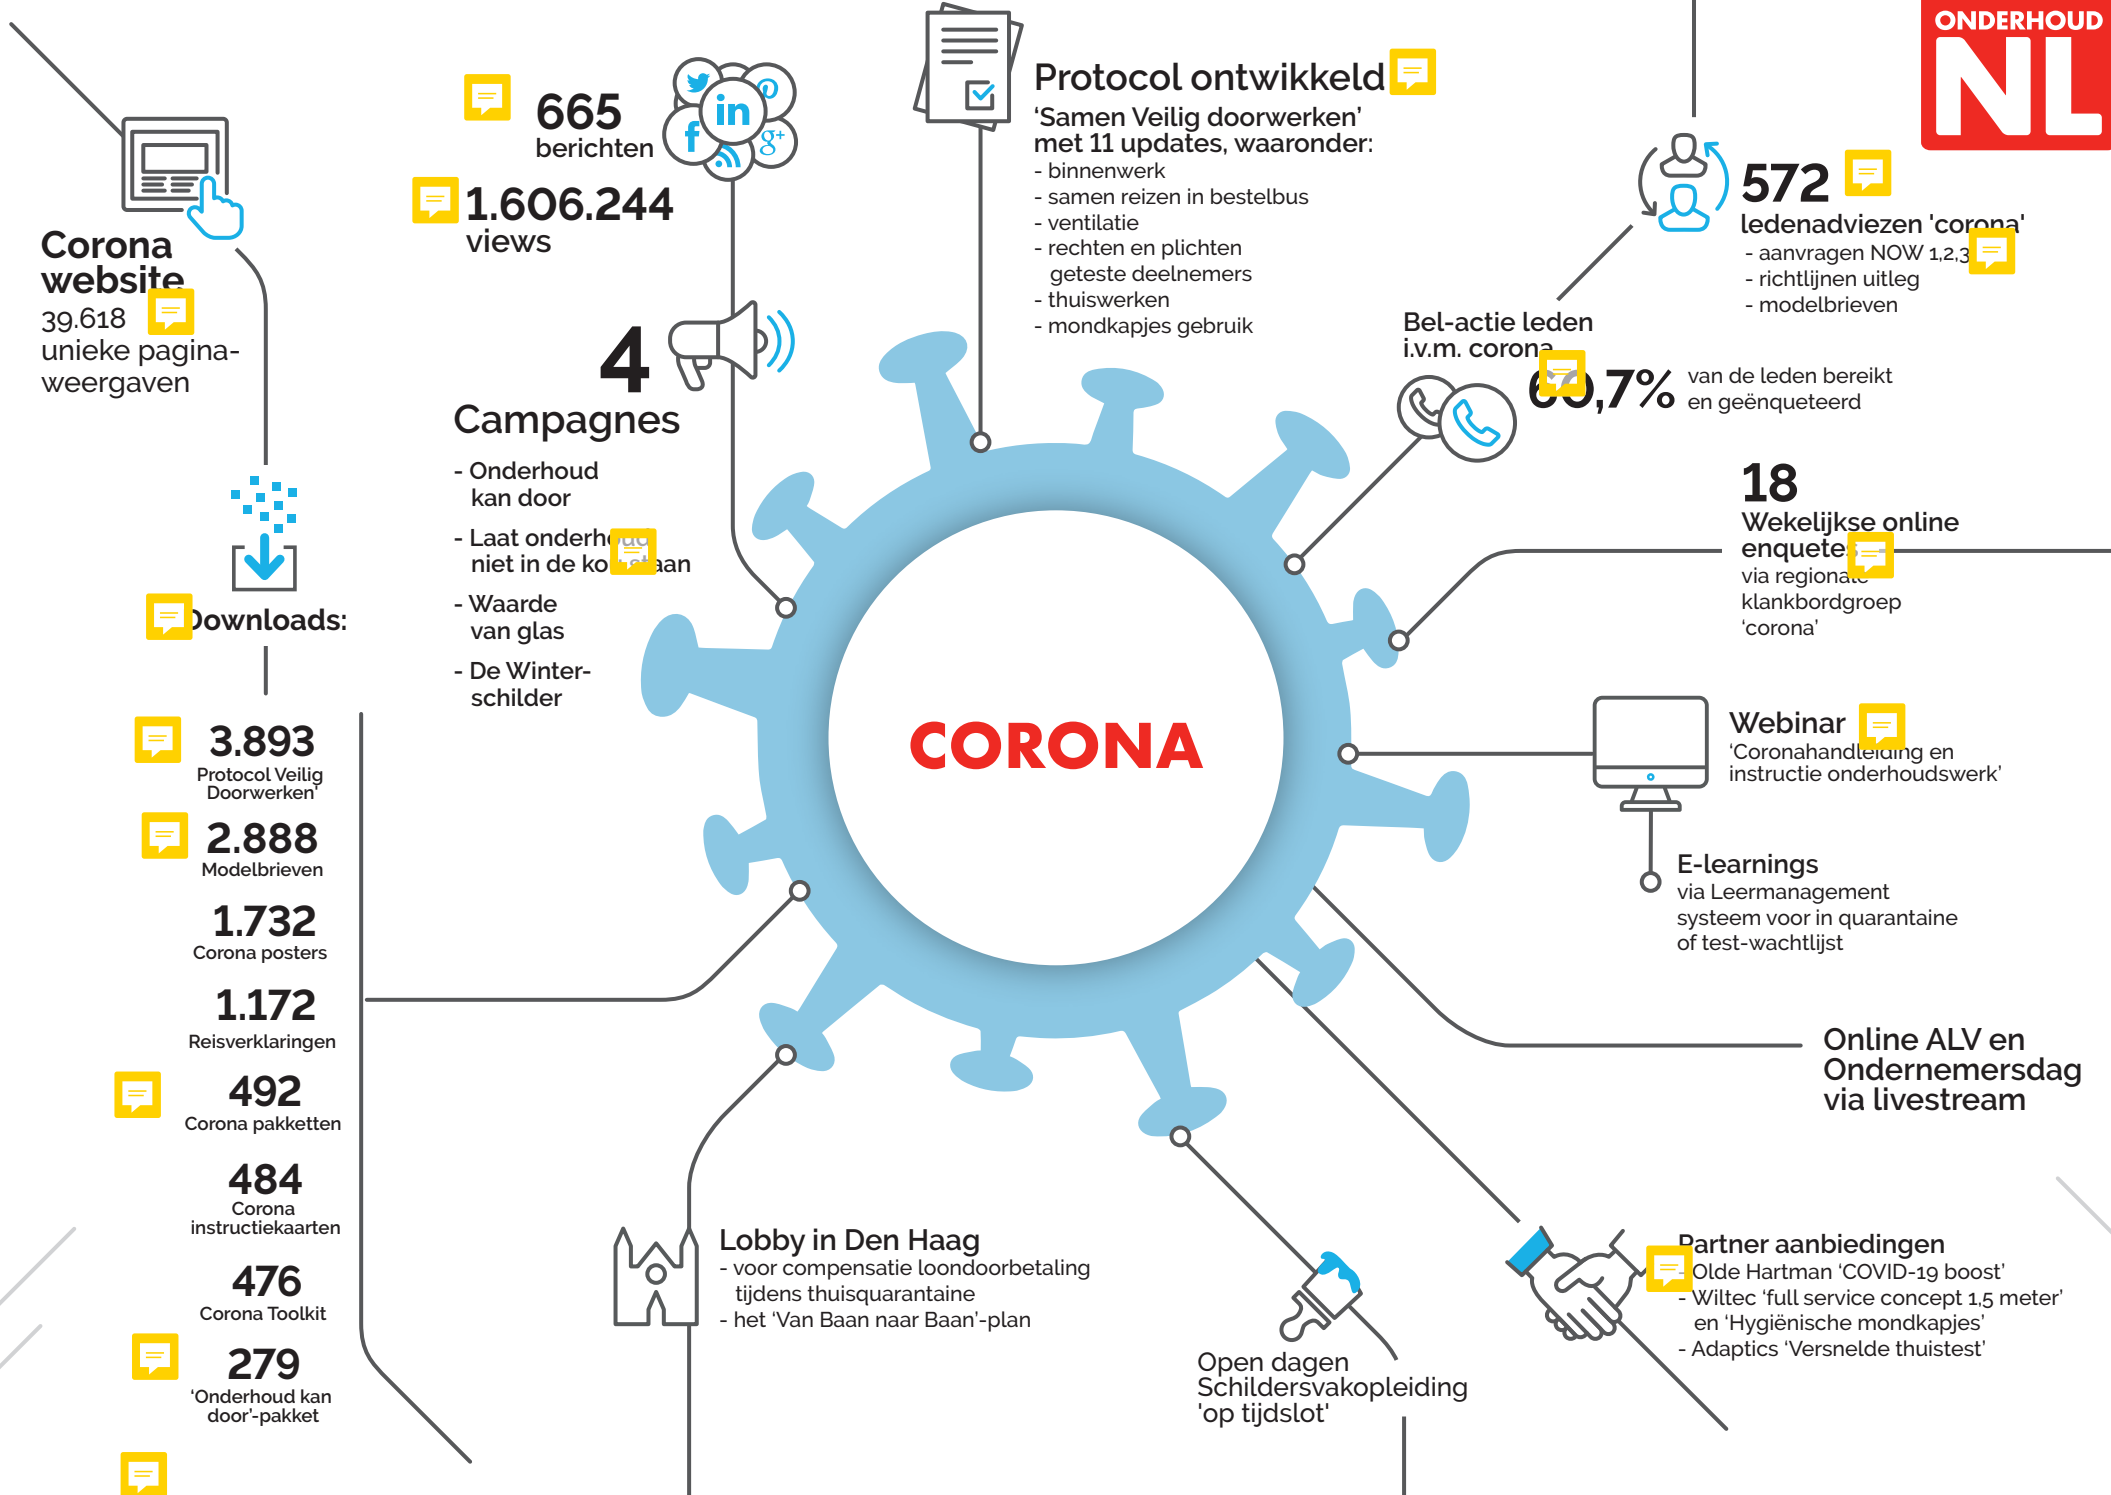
ONDERHOUD NL

Corona website
39.618 unieke paginaweergaven

665 berichten

1.606.244 views

4 Campagnes
- Onderhoud kan door
- Laat onderh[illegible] niet in de ko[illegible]an
- Waarde van glas
- De Winterschilder

Protocol ontwikkeld
'Samen Veilig doorwerken' met 11 updates, waaronder:
- binnenwerk
- samen reizen in bestelbus
- ventilatie
- rechten en plichten geteste deelnemers
- thuiswerken
- mondkapjes gebruik

572 ledenadviezen 'corona'
- aanvragen NOW 1,2,3
- richtlijnen uitleg
- modelbrieven

Bel-actie leden i.v.m. corona
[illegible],7% van de leden bereikt en geënqueteerd

18 Wekelijkse online enquete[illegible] via regiona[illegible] klankbordgroep 'corona'

Downloads:

3.893 Protocol Veilig Doorwerken'
2.888 Modelbrieven
1.732 Corona posters
1.172 Reisverklaringen
492 Corona pakketten
484 Corona instructiekaarten
476 Corona Toolkit
279 'Onderhoud kan door'-pakket

CORONA

Webinar 'Coronahandl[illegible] en instructie onderhoudswerk'

E-learnings via Leermanagement systeem voor in quarantaine of test-wachtlijst

Online ALV en Ondernemersdag via livestream

Lobby in Den Haag
- voor compensatie loondoorbetaling tijdens thuisquarantaine
- het 'Van Baan naar Baan'-plan

Open dagen Schildersvakopleiding 'op tijdslot'

Partner aanbiedingen
- Olde Hartman 'COVID-19 boost'
- Wiltec 'full service concept 1,5 meter' en 'Hygiënische mondkapjes'
- Adaptics 'Versnelde thuistest'